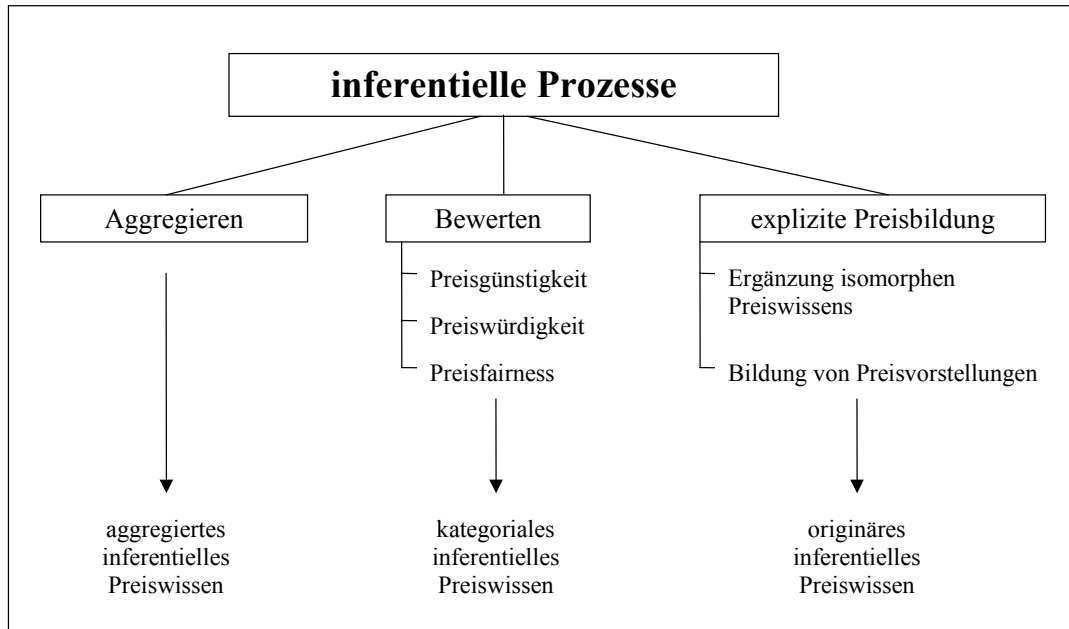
inferentielle Prozesse

Aggregieren

Bewerten

explizite Preisbildung

Preisgünstigkeit

Preiswürdigkeit

Preisfairness

Ergänzung isomorphen Preiswissens

Bildung von Preisvorstellungen

aggregiertes inferentielles Preiswissen

kategoriales inferentielles Preiswissen

originäres inferentielles Preiswissen